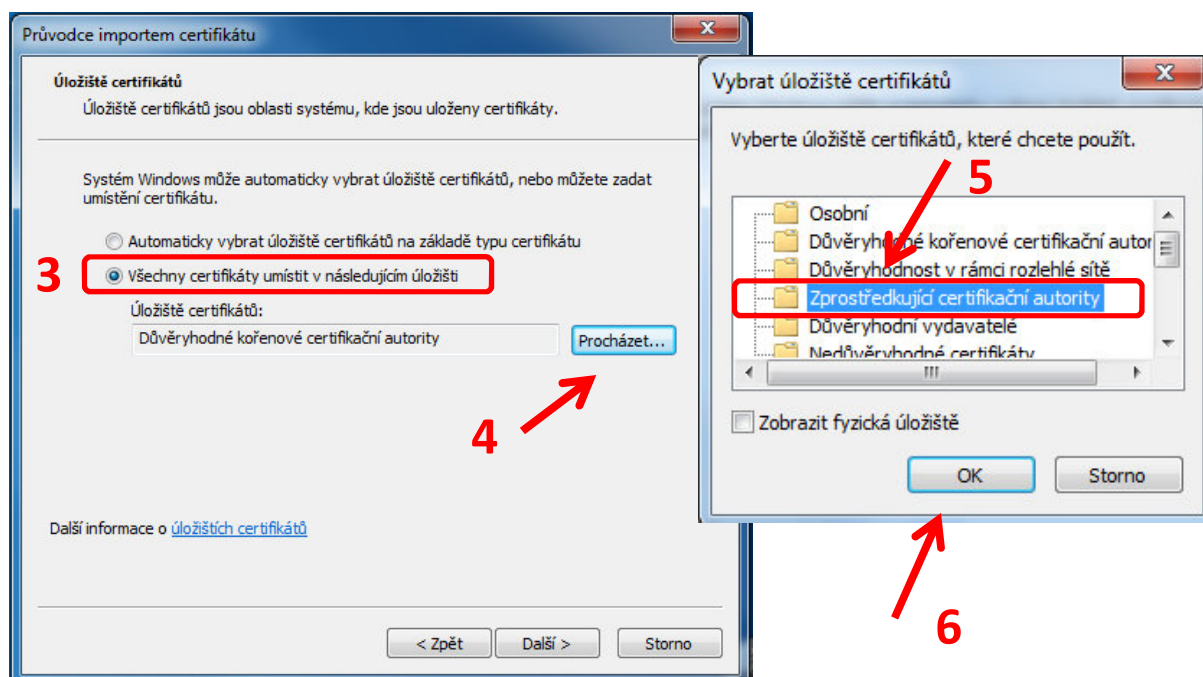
Průvodce importem certifikátu

Úložiště certifikátů
Úložiště certifikátů jsou oblasti systému, kde jsou uloženy certifikáty.

Systém Windows může automaticky vybrat úložiště certifikátů, nebo můžete zadat umístění certifikátu.

Automaticky vybrat úložiště certifikátů na základě typu certifikátu

3

Všechny certifikáty umístit v následujícím úložišti

Úložiště certifikátů:

Důvěryhodné kořenové certifikační autority

Procházet...

4

Další informace o úložištích certifikátů

< Zpět Další > Storno

Vybrat úložiště certifikátů

Vyberte úložiště certifikátů, které chcete použít.

5

Osobní
Důvěryhodné kořenové certifikační autor
Důvěryhodnost v rámci rozlehlé sítě
Zprostředkující certifikační autority
Důvěryhodní vydavatelé
Nedůvěryhodné certifikáty

Zobrazit fyzická úložiště

OK Storno

6